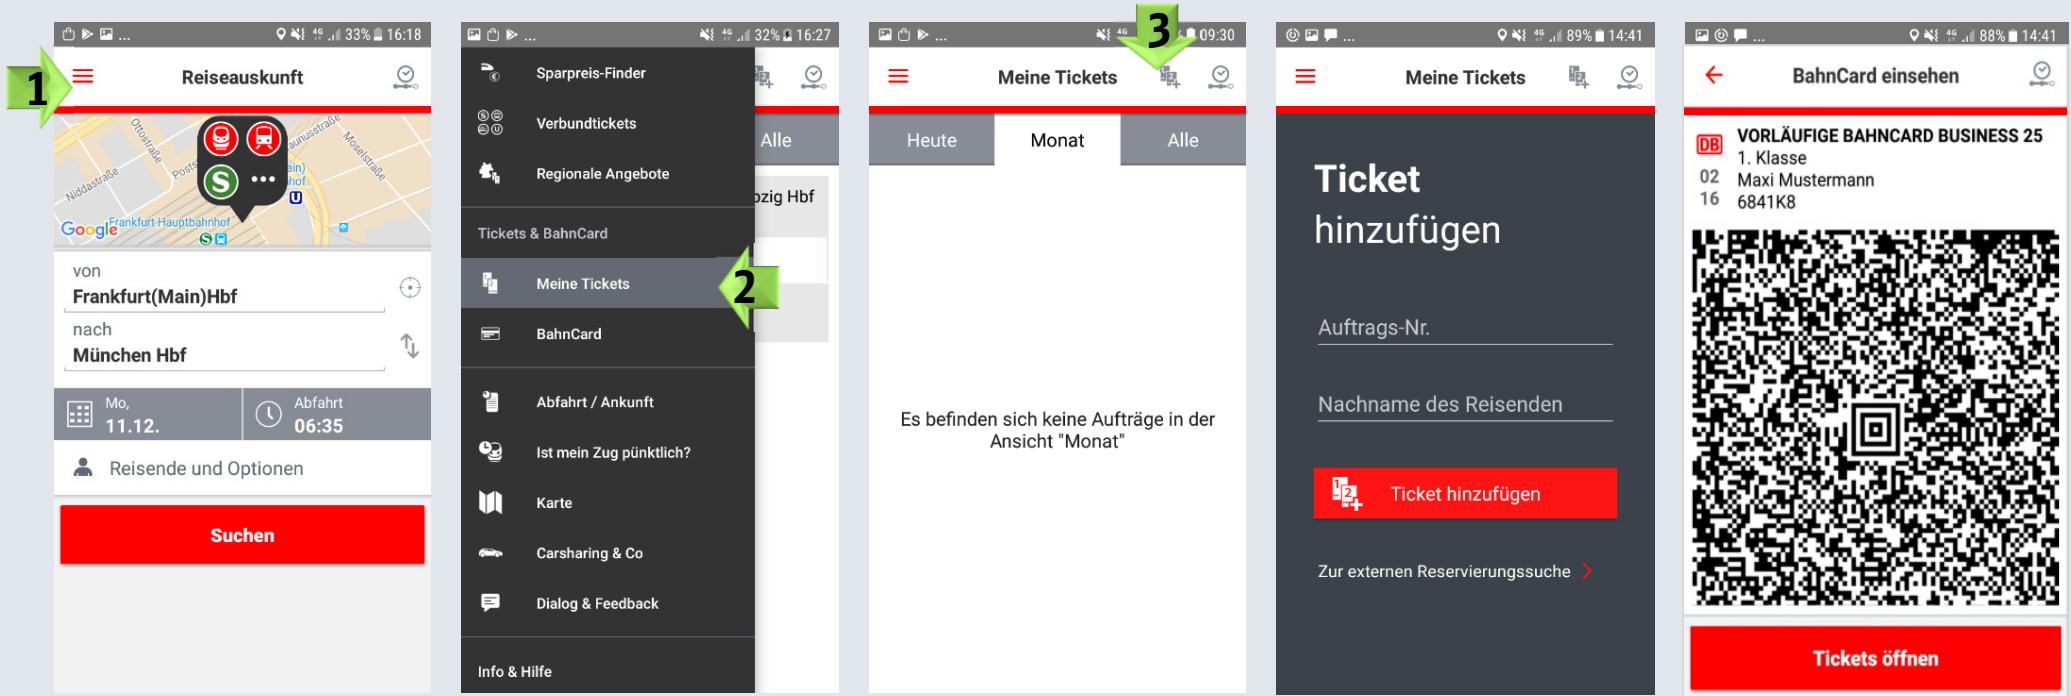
... 33% 16:18
1
Reiseauskunft
Ottostraße Taunusstraße Moselstraße Niddastraße Posts Frankfurt Hauptbahnhof
Google
S
von
Frankfurt(Main)Hbf
nach
München Hbf
Mo, 11.12.
Abfahrt 06:35
Reisende und Optionen
Suchen

... 32% 16:27
Sparpreis-Finder
Verbundtickets
Regionale Angebote
Tickets & BahnCard
Meine Tickets
2
BahnCard
Abfahrt / Ankunft
Ist mein Zug pünktlich?
Karte
Carsharing & Co
Dialog & Feedback
Info & Hilfe
Alle
pzig Hbf

... 09:30
3
Meine Tickets
Heute
Monat
Alle
Es befinden sich keine Aufträge in der Ansicht "Monat"

... 89% 14:41
Meine Tickets
Ticket hinzufügen
Auftrags-Nr.
Nachname des Reisenden
Ticket hinzufügen
Zur externen Reservierungssuche

... 88% 14:41
BahnCard einsehen
DB
VORLÄUFIGE BAHNCARD BUSINESS 25
1. Klasse
02 Maxi Mustermann
16 6841K8
Tickets öffnen